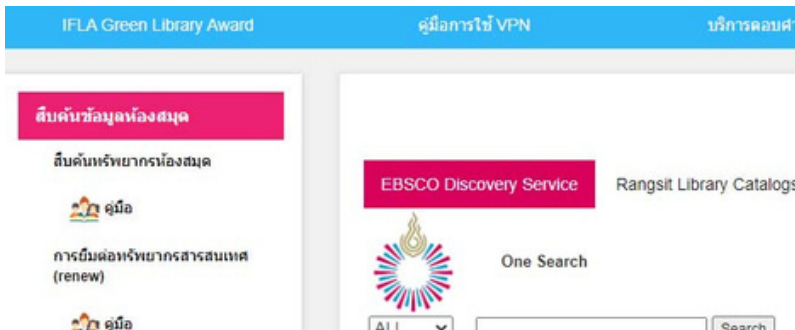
IFLA Green Library Award

คู่มือการใช้ VPN

บริการตอบคำ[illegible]

สืบค้นข้อมูลห้องสมุด

สืบค้นทรัพยากรห้องสมุด

คู่มือ

การยืมต่อทรัพยากรสารสนเทศ (renew)

คู่มือ

EBSCO Discovery Service

Rangsit Library Catalogs

One Search

ALL

Search